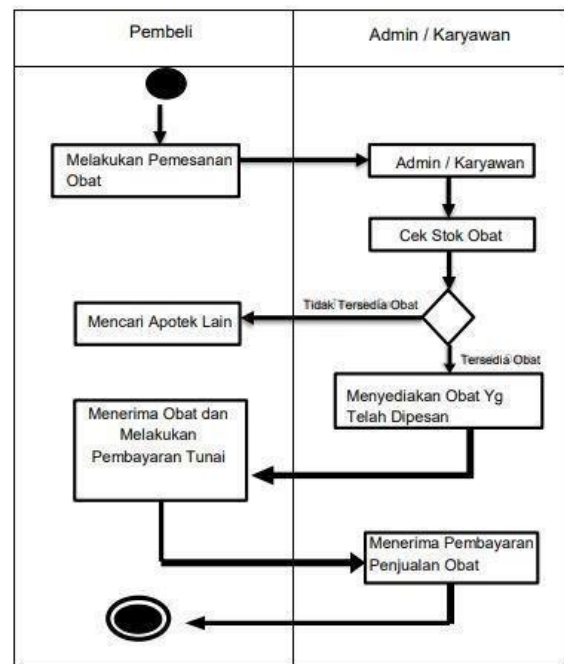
| Pembeli | Admin / Karyawan |
|---|---|

Melakukan Pemesanan Obat

Admin / Karyawan

Cek Stok Obat

Tidak Tersedia Obat

Mencari Apotek Lain

Tersedia Obat

Menyediakan Obat Yg Telah Dipesan

Menerima Obat dan Melakukan Pembayaran Tunai

Menerima Pembayaran Penjualan Obat